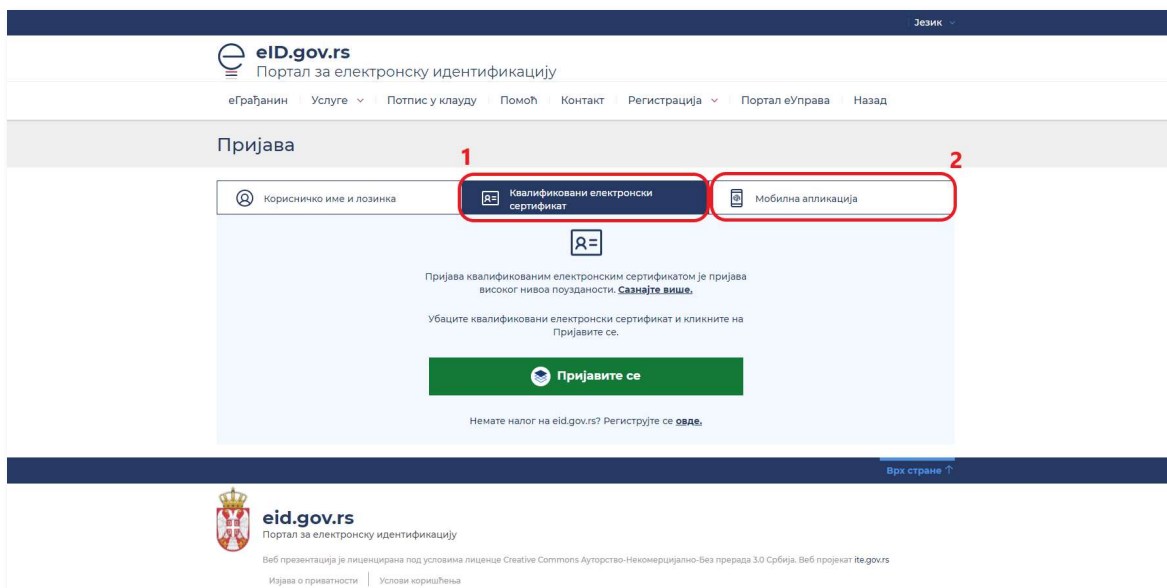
Језик

eID.gov.rs
Портал за електронску идентификацију

еГрађанин | Услуге | Потпис у клауду | Помоћ | Контакт | Регистрација | Портал еУправа | Назад

Пријава

1

2

Корисничко име и лозинка

Квалификовани електронски сертификат

Мобилна апликација

Пријава квалификованим електронским сертификатом је пријава високог нивоа поузданости. Сазнајте више.

Убаците квалификовани електронски сертификат и кликните на Пријавите се.

Пријавите се

Немате налог на eid.gov.rs? Регистујте се овде.

Врх стране ↑

eid.gov.rs
Портал за електронску идентификацију

Веб презентација је лиценцирана под условима лиценце Creative Commons Ауторство-Некомерцијално-Без прерада 3.0 Србија. Веб пројекат ite.gov.rs

Изјава о приватности | Услови коришћења